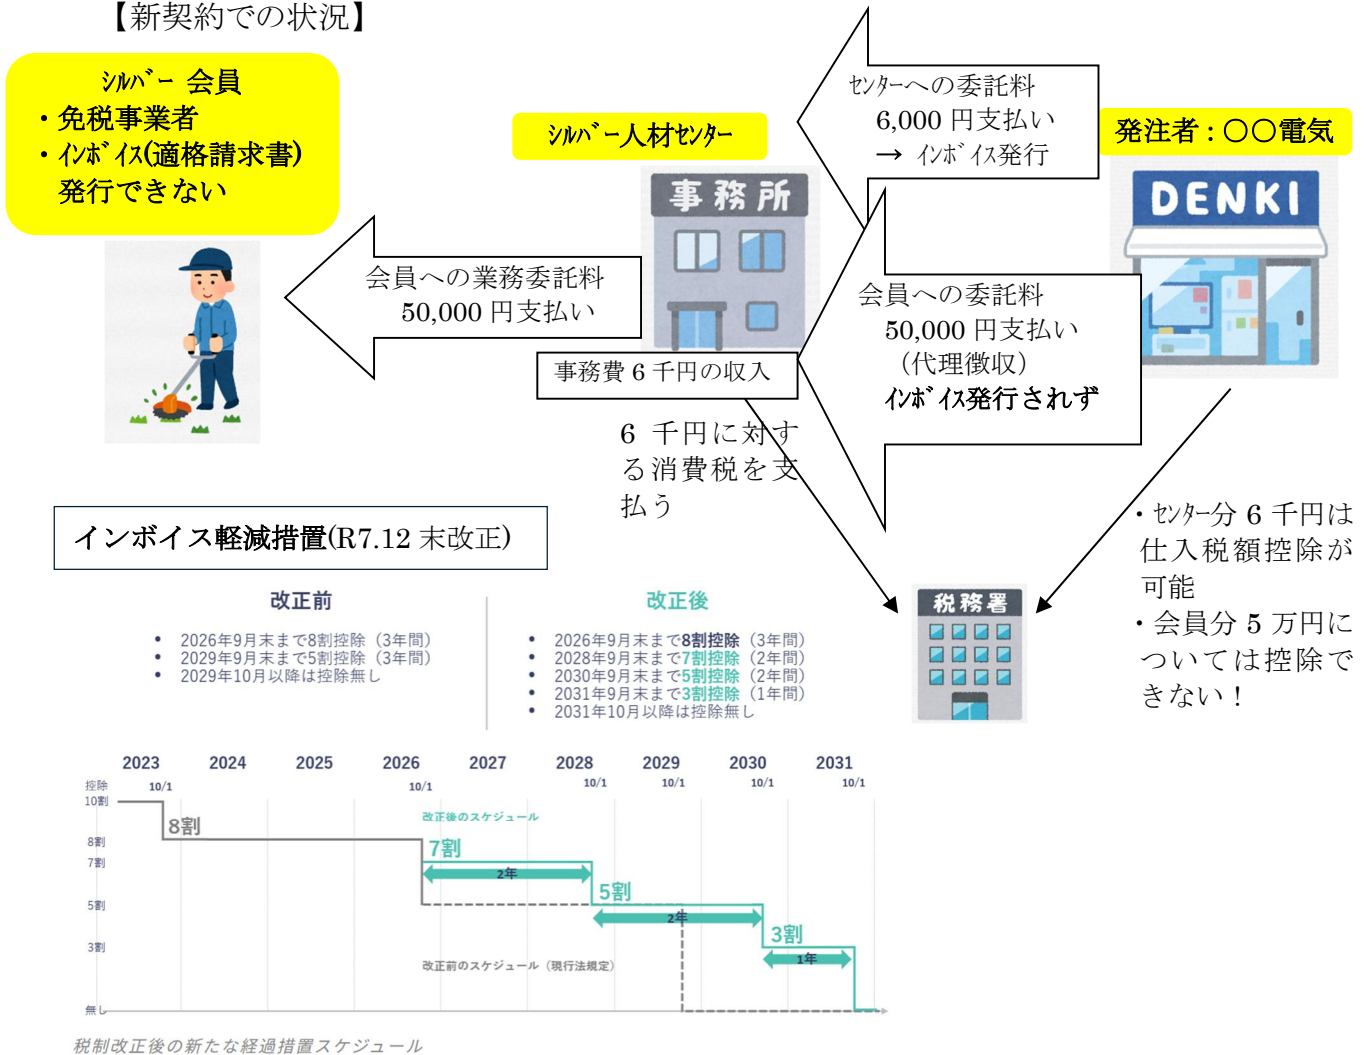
【新契約での状況】

ｼﾙﾊﾞｰ 会員
・免税事業者
・ｲﾝﾎﾞｲｽ(適格請求書)
発行できない

ｼﾙﾊﾞｰ人材ｾﾝﾀｰ

事務所

ｾﾝﾀｰへの委託料
6,000 円支払い
→ ｲﾝﾎﾞｲｽ発行

発注者：〇〇電気

DENKI

会員への業務委託料
50,000 円支払い

事務費 6 千円の収入

会員への委託料
50,000 円支払い
（代理徴収）
ｲﾝﾎﾞｲｽ発行されず

6 千円に対する消費税を支払う

・ｾﾝﾀｰ分 6 千円は仕入税額控除が可能
・会員分 5 万円については控除できない！

税務署

インボイス軽減措置(R7.12 末改正)

改正前
• 2026年9月末まで8割控除（3年間）
• 2029年9月末まで5割控除（3年間）
• 2029年10月以降は控除無し

改正後
• 2026年9月末まで8割控除（3年間）
• 2028年9月末まで7割控除（2年間）
• 2030年9月末まで5割控除（2年間）
• 2031年9月末まで3割控除（1年間）
• 2031年10月以降は控除無し

2023 2024 2025 2026 2027 2028 2029 2030 2031
10/1 10/1 10/1 10/1 10/1 10/1
控除
10割
8割
7割
5割
3割
無し
8割
改正後のスケジュール
7割
2年
5割
2年
3割
1年
改正前のスケジュール（現行法規定）

税制改正後の新たな経過措置スケジュール